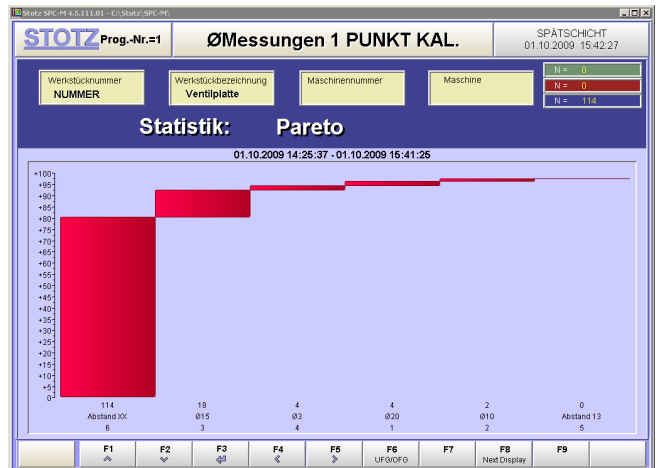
Stotz SPC-M 4.5.111.01 - C:\Stotz\SPC-M\

STOTZ Prog.-Nr.=1

ØMessungen 1 PUNKT KAL.

SPÄTSCHICHT
01.10.2009 15:42:27

Werkstücknummer
NUMMER

Werkstückbezeichnung
Ventilplatte

Maschinennummer

Maschine

N = 0
N = 0
N = 114

Statistik: Pareto

01.10.2009 14:25:37 - 01.10.2009 15:41:25

+100
+95
+90
+85
+80
+75
+70
+65
+60
+55
+50
+45
+40
+35
+30
+25
+20
+15
+10
+5
0

| 114 | 18 | 4 | 4 | 2 | 0 |
|---|---|---|---|---|---|
| Abstand XX | Ø15 | Ø3 | Ø20 | Ø10 | Abstand 13 |
| 6 | 3 | 4 | 1 | 2 | 5 |

F1 F2 F3 F4 F5 F6 UFG/OFG F7 F8 Next Display F9